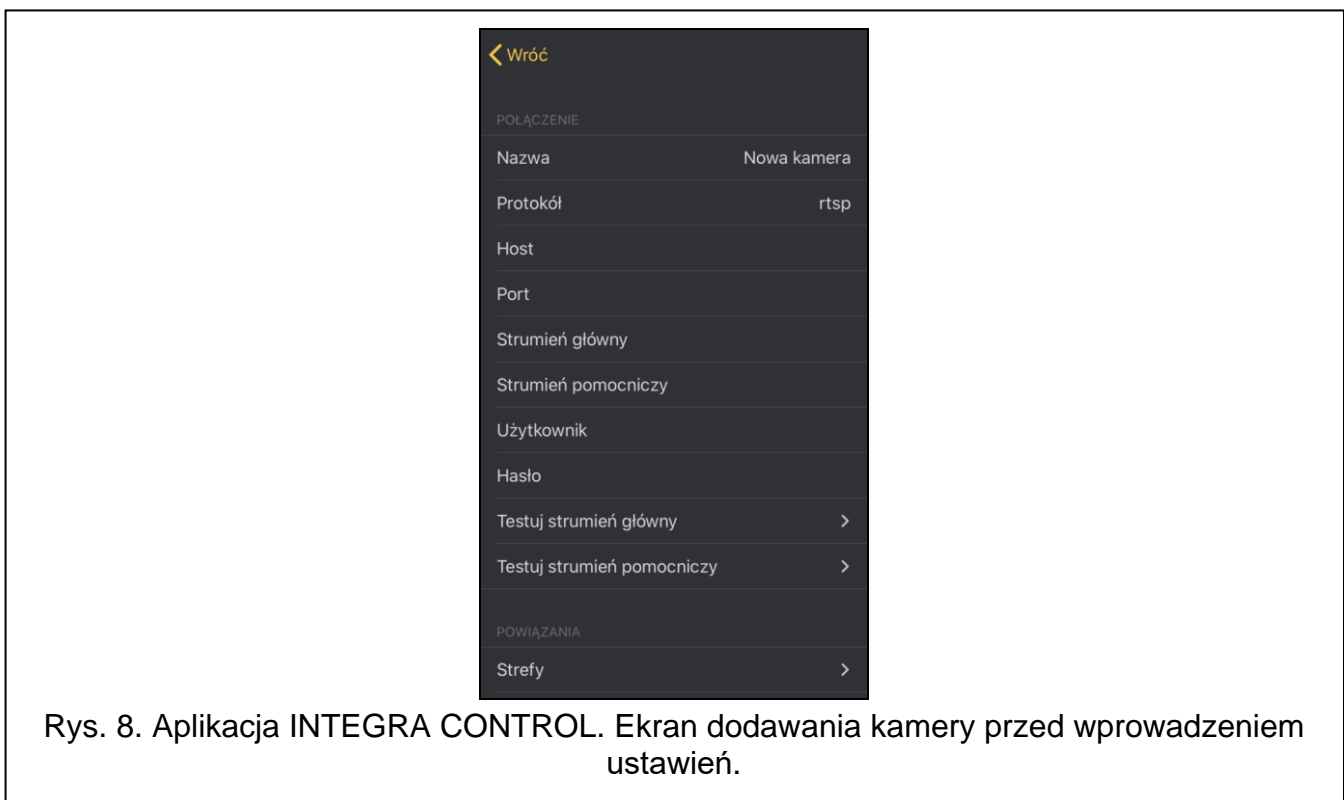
Wróć

POŁĄCZENIE

Nazwa Nowa kamera

Protokół rtsp

Host

Port

Strumień główny

Strumień pomocniczy

Użytkownik

Hasło

Testuj strumień główny >

Testuj strumień pomocniczy >

POWIĄZANIA

Strefy >

Rys. 8. Aplikacja INTEGRA CONTROL. Ekran dodawania kamery przed wprowadzeniem ustawień.